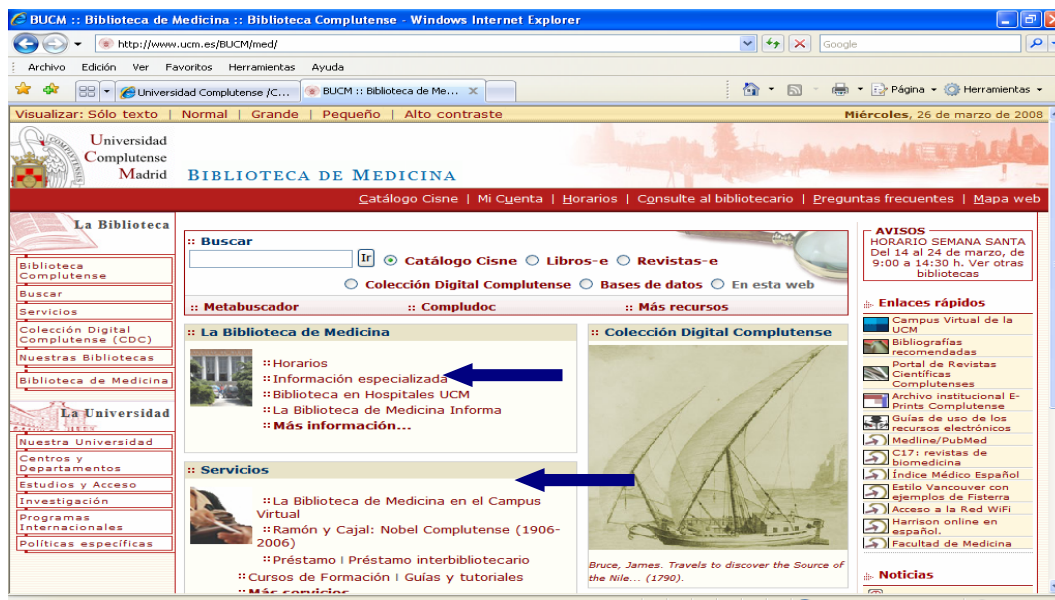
BUCM :: Biblioteca de Medicina :: Biblioteca Complutense - Windows Internet Explorer

http://www.ucm.es/BUCM/med/

Google

Archivo Edición Ver Favoritos Herramientas Ayuda

Universidad Complutense /C... BUCM :: Biblioteca de Me...

Página Herramientas

Visualizar: Sólo texto | Normal | Grande | Pequeño | Alto contraste

Miércoles, 26 de marzo de 2008

Universidad Complutense Madrid

BIBLIOTECA DE MEDICINA

Catálogo Cisne | Mi Cuenta | Horarios | Consulte al bibliotecario | Preguntas frecuentes | Mapa web

La Biblioteca

Biblioteca Complutense
Buscar
Servicios
Colección Digital Complutense (CDC)
Nuestras Bibliotecas
Biblioteca de Medicina

La Universidad

Nuestra Universidad
Centros y Departamentos
Estudios y Acceso
Investigación
Programas Internacionales
Políticas específicas

:: Buscar

Ir Catálogo Cisne Libros-e Revistas-e

Colección Digital Complutense Bases de datos En esta web

:: Metabuscador :: Compludoc :: Más recursos

:: La Biblioteca de Medicina

::Horarios
::Información especializada
::Biblioteca en Hospitales UCM
::La Biblioteca de Medicina Informa
::Más información...

:: Servicios

::La Biblioteca de Medicina en el Campus Virtual
::Ramón y Cajal: Nobel Complutense (1906-2006)
::Préstamo | Préstamo interbibliotecario
::Cursos de Formación | Guías y tutoriales
::Más servicios

:: Colección Digital Complutense

Bruce, James. Travels to discover the Source of the Nile... (1790).

AVISOS
HORARIO SEMANA SANTA Del 14 al 24 de marzo, de 9:00 a 14:30 h. Ver otras bibliotecas

Enlaces rápidos

Campus Virtual de la UCM
Bibliografías recomendadas
Portal de Revistas Científicas Complutenses
Archivo institucional E-Prints Complutense
Guías de uso de los recursos electrónicos
Medline/PubMed
C17: revistas de biomedicina
Índice Médico Español
Estilo Vancouver con ejemplos de Fisterra
Acceso a la Red WiFi
Harrison online en español.
Facultad de Medicina

Noticias